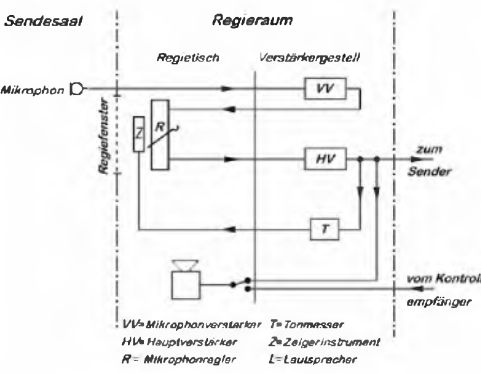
Sendesaal

Regieraum

Regietisch

Verstärkergestell

Mikrophon

Regiefenster

VV

Z

R

HV

zum Sender

T

vom Kontroll empfänger

VV= Mikrophonverstärker
HV= Hauptverstärker
R= Mikrophonregler

T= Tonmesser
Z= Zeigerinstrument
L= Lautsprecher